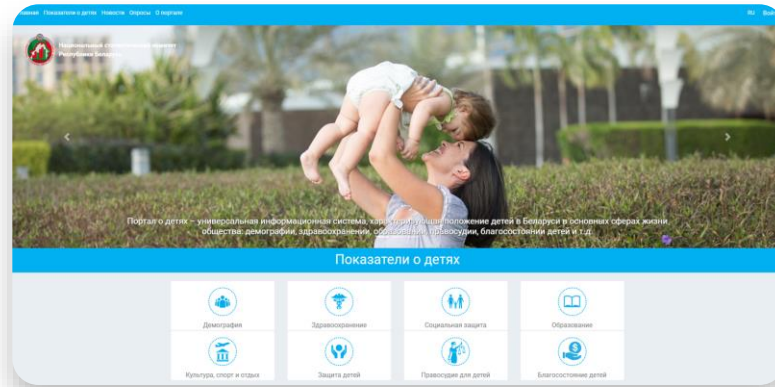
Главная Показатели о детях Новости Опросы О портале

RU Вой

Национальный статистический комитет Республики Беларусь

Портал о детях – универсальная информационная система, характеризующая положение детей в Беларуси в основных сферах жизни общества: демографии, здравоохранении, образовании, правосудии, благосостоянии детей и т.д.

Показатели о детях

Демография

Здравоохранение

Социальная защита

Образование

Культура, спорт и отдых

Защита детей

Правосудие для детей

Благосостояние детей